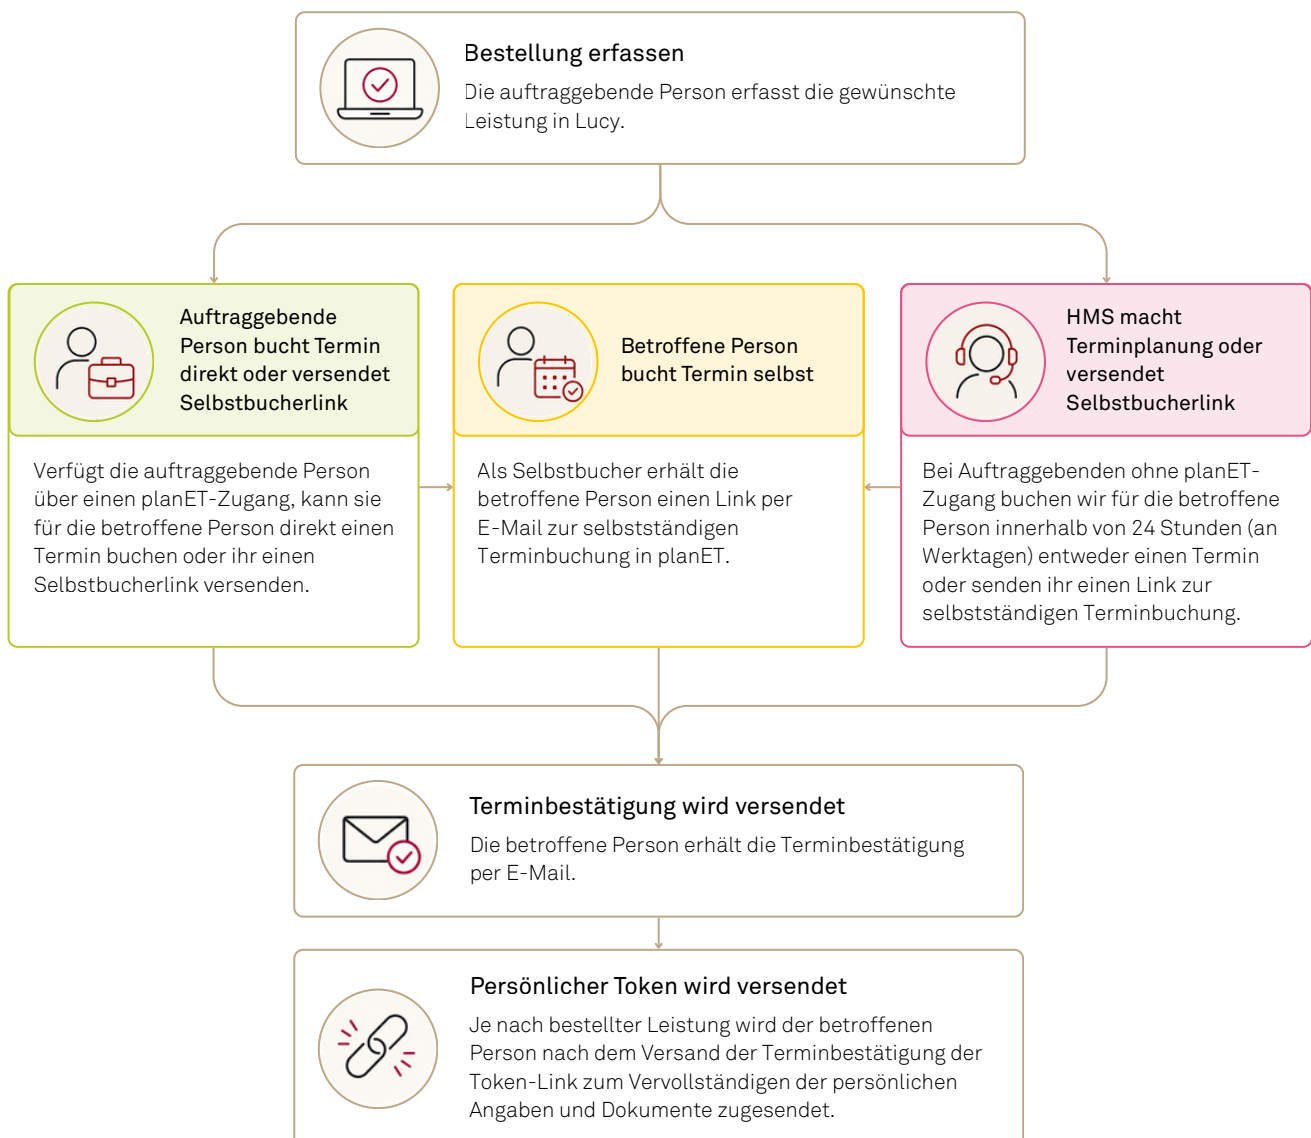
Bestellung erfassen
Die auftraggebende Person erfasst die gewünschte Leistung in Lucy.

Auftraggebende Person bucht Termin direkt oder versendet Selbstbucherlink

Verfügt die auftraggebende Person über einen planET-Zugang, kann sie für die betroffene Person direkt einen Termin buchen oder ihr einen Selbstbucherlink versenden.

Betroffene Person bucht Termin selbst

Als Selbstbucher erhält die betroffene Person einen Link per E-Mail zur selbstständigen Terminbuchung in planET.

HMS macht Terminplanung oder versendet Selbstbucherlink

Bei Auftraggebenden ohne planET-Zugang buchen wir für die betroffene Person innerhalb von 24 Stunden (an Werktagen) entweder einen Termin oder senden ihr einen Link zur selbstständigen Terminbuchung.

Terminbestätigung wird versendet
Die betroffene Person erhält die Terminbestätigung per E-Mail.

Persönlicher Token wird versendet
Je nach bestellter Leistung wird der betroffenen Person nach dem Versand der Terminbestätigung der Token-Link zum Vervollständigen der persönlichen Angaben und Dokumente zugesendet.